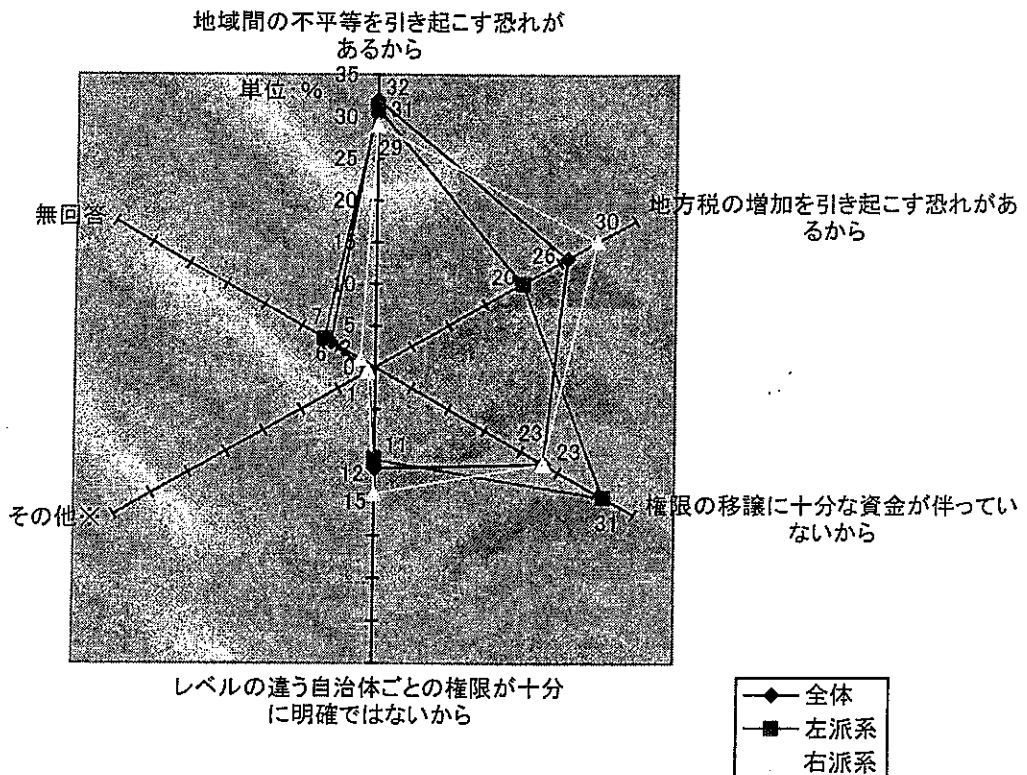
地域間の不平等を引き起こす恐れがあるから

単位 %

35
30
25
20
15
10
5
0

32
31
29

無回答

7
6
0
1

地方税の増加を引き起こす恐れがあるから

30
26
20

11
12
15

23
23
31

その他※

権限の移譲に十分な資金が伴っていないから

レベルの違う自治体ごとの権限が十分に明確ではないから

全体
左派系
右派系